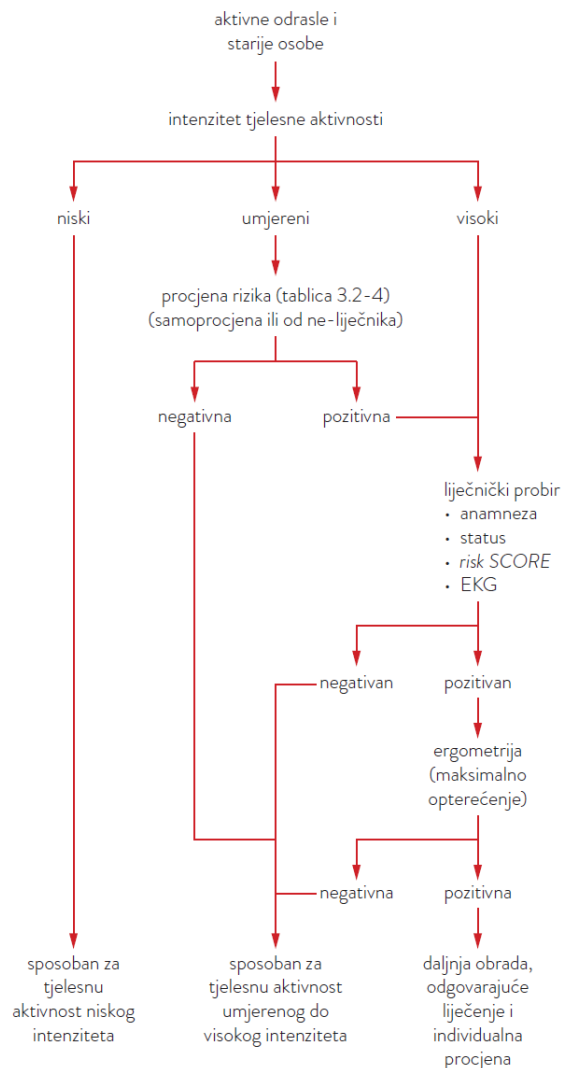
aktivne odrasle i starije osobe

intenzitet tjelesne aktivnosti

niski

umjereni

visoki

procjena rizika (tablica 3.2-4) (samoprocjena ili od ne-liječnika)

negativna

pozitivna

liječnički probir
• anamneza
• status
• *risk SCORE*
• EKG

negativan

pozitivan

ergometrija (maksimalno opterećenje)

negativna

pozitivna

sposoban za tjelesnu aktivnost niskog intenziteta

sposoban za tjelesnu aktivnost umjerenog do visokog intenziteta

daljnja obrada, odgovarajuće liječenje i individualna procjena